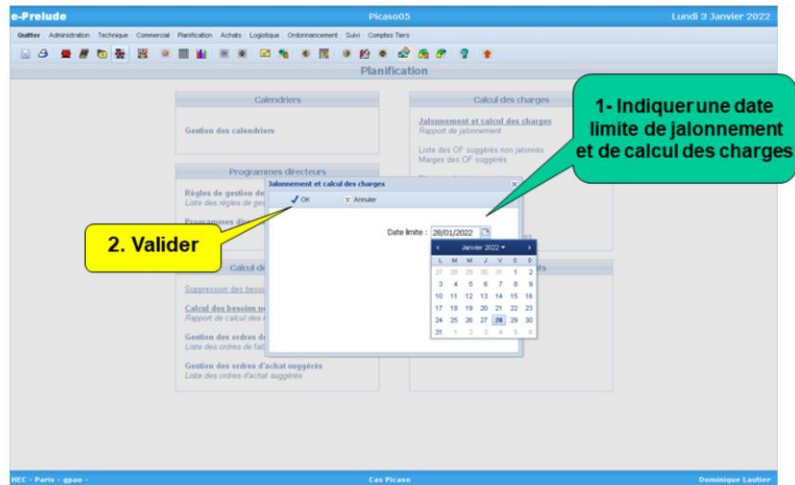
e-Prelude
Picaso05
Lundi 3 Janvier 2022

Quitter Administration Technique Commercial Planification Achats Logistique Ordonnancement Suivi Comptes Tiers

Planification

Calendriers

Gestion des calendriers

Calcul des charges

Jalonnement et calcul des charges
Rapport de jalonnement

Liste des OF suggérés non jalonnés
Marges des OF suggérés

1- Indiquer une date limite de jalonnement et de calcul des charges

Programmes directeurs

Règles de gestion de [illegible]
Liste des règles de ges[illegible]

Programmes di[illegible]

Calcul de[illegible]

Suppression des beso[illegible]

Calcul des besoins ne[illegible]
Rapport de calcul des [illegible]

Gestion des ordres d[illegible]
Liste des ordres de fab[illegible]

Gestion des ordres d'achat suggérés
Liste des ordres d'achat suggérés

Jalonnement et calcul des charges
OK
Annuler

Date limite : 28/01/2022

Janvier 2022

| L | M | M | J | V | S | D |
|---|---|---|---|---|---|---|
| 27 | 28 | 29 | 30 | 31 | 1 | 2 |
| 3 | 4 | 5 | 6 | 7 | 8 | 9 |
| 10 | 11 | 12 | 13 | 14 | 15 | 16 |
| 17 | 18 | 19 | 20 | 21 | 22 | 23 |
| 24 | 25 | 26 | 27 | 28 | 29 | 30 |
| 31 | 1 | 2 | 3 | 4 | 5 | 6 |

2. Valider

HEC - Paris - gpao -
Cas Picaso
Dominique Lautier